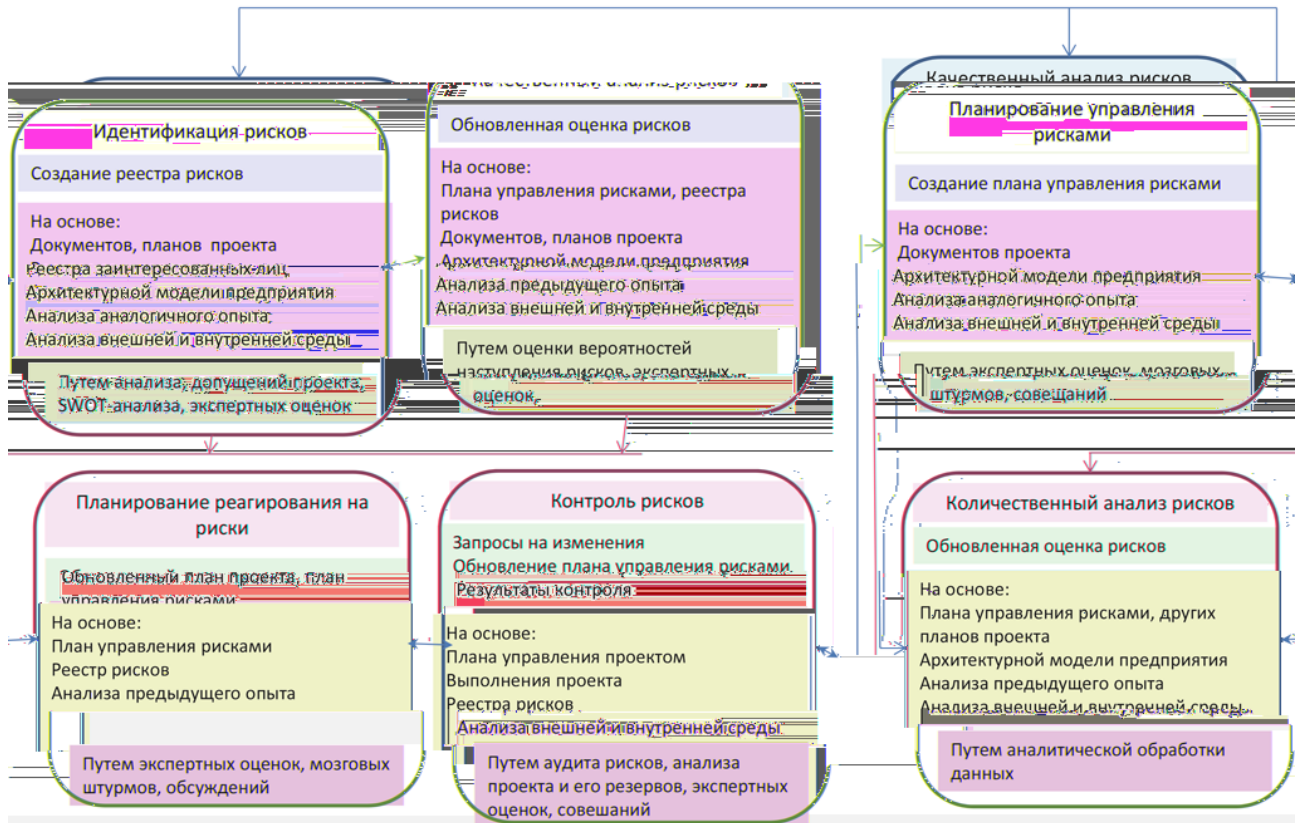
Качественный анализ рисков

Идентификация рисков

Создание реестра рисков

На основе:
Документов, планов проекта
Реестра заинтересованных лиц
Архитектурной модели предприятия
Анализа аналогичного опыта
Анализа внешней и внутренней среды

Путем анализа допущений проекта, SWOT-анализа, экспертных оценок

Обновленная оценка рисков

На основе:
Плана управления рисками, реестра рисков
Документов, планов проекта
Архитектурной модели предприятия
Анализа предыдущего опыта
Анализа внешней и внутренней среды

Путем оценки вероятностей наступления рисков, экспертных оценок

Качественный анализ рисков

Планирование управления рисками

Создание плана управления рисками

На основе:
Документов проекта
Архитектурной модели предприятия
Анализа аналогичного опыта
Анализа внешней и внутренней среды

Путем экспертных оценок, мозговых штурмов, совещаний

Планирование реагирования на риски

Обновленный план проекта, план управления рисками

На основе:
План управления рисками
Реестр рисков
Анализа предыдущего опыта

Путем экспертных оценок, мозговых штурмов, обсуждений

Контроль рисков

Запросы на изменения
Обновление плана управления рисками
Результаты контроля

На основе:
Плана управления проектом
Выполнения проекта
Реестра рисков
Анализа внешней и внутренней среды

Путем аудита рисков, анализа проекта и его резервов, экспертных оценок, совешаний

Количественный анализ рисков

Обновленная оценка рисков

На основе:
Плана управления рисками, других планов проекта
Архитектурной модели предприятия
Анализа предыдущего опыта
Анализа внешней и внутренней среды

Путем аналитической обработки данных